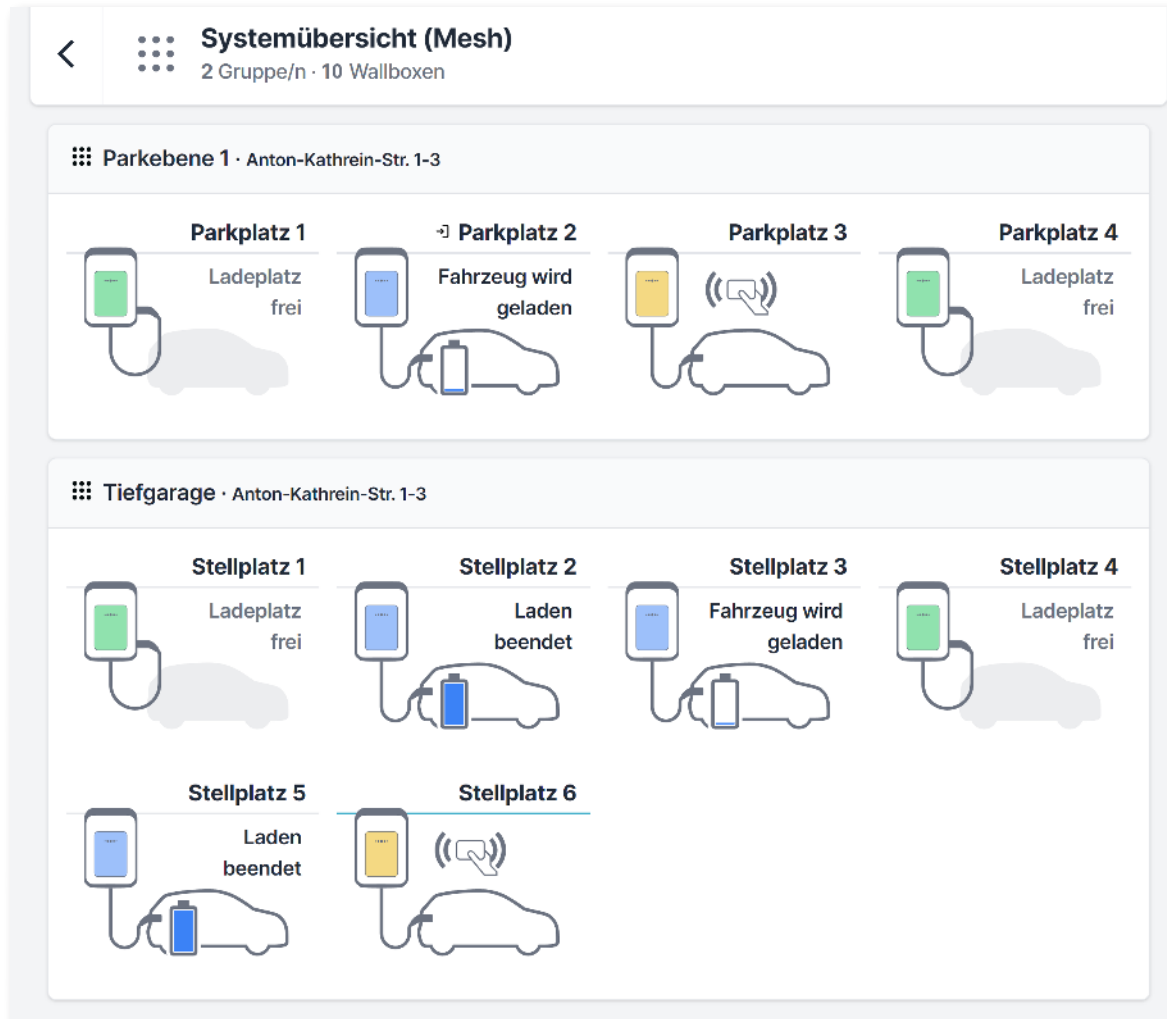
Systemübersicht (Mesh)
2 Gruppe/n · 10 Wallboxen

Parkebene 1 · Anton-Kathrein-Str. 1-3

Parkplatz 1
Ladeplatz frei

Parkplatz 2
Fahrzeug wird geladen

Parkplatz 3

Parkplatz 4
Ladeplatz frei

Tiefgarage · Anton-Kathrein-Str. 1-3

Stellplatz 1
Ladeplatz frei

Stellplatz 2
Laden beendet

Stellplatz 3
Fahrzeug wird geladen

Stellplatz 4
Ladeplatz frei

Stellplatz 5
Laden beendet

Stellplatz 6